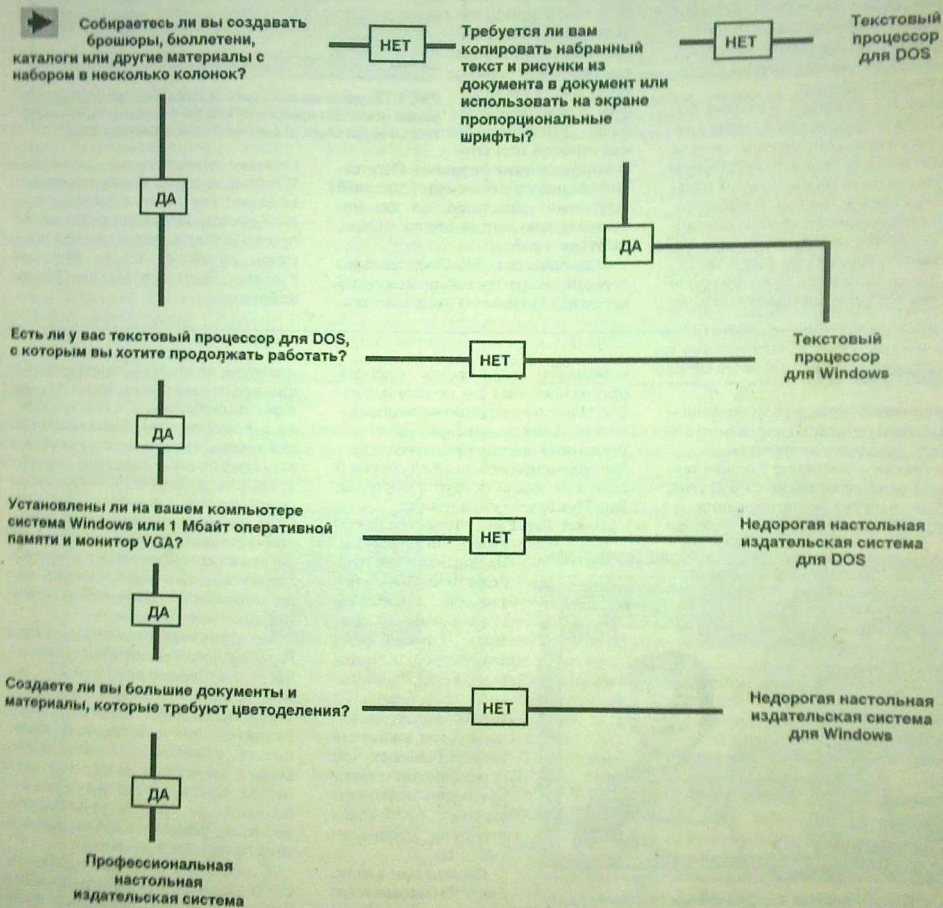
Собираетесь ли вы создавать брошюры, бюллетени, каталоги или другие материалы с набором в несколько колонок?

НЕТ

Требуется ли вам копировать набранный текст и рисунки из документа в документ или использовать на экране пропорциональные шрифты?

НЕТ

Текстовый процессор для DOS

ДА

ДА

Есть ли у вас текстовый процессор для DOS, с которым вы хотите продолжать работать?

НЕТ

Текстовый процессор для Windows

ДА

Установлены ли на вашем компьютере система Windows или 1 Мбайт оперативной памяти и монитор VGA?

НЕТ

Недорогая настольная издательская система для DOS

ДА

Создаете ли вы большие документы и материалы, которые требуют цветоделения?

НЕТ

Недорогая настольная издательская система для Windows

ДА

Профессиональная настольная издательская система